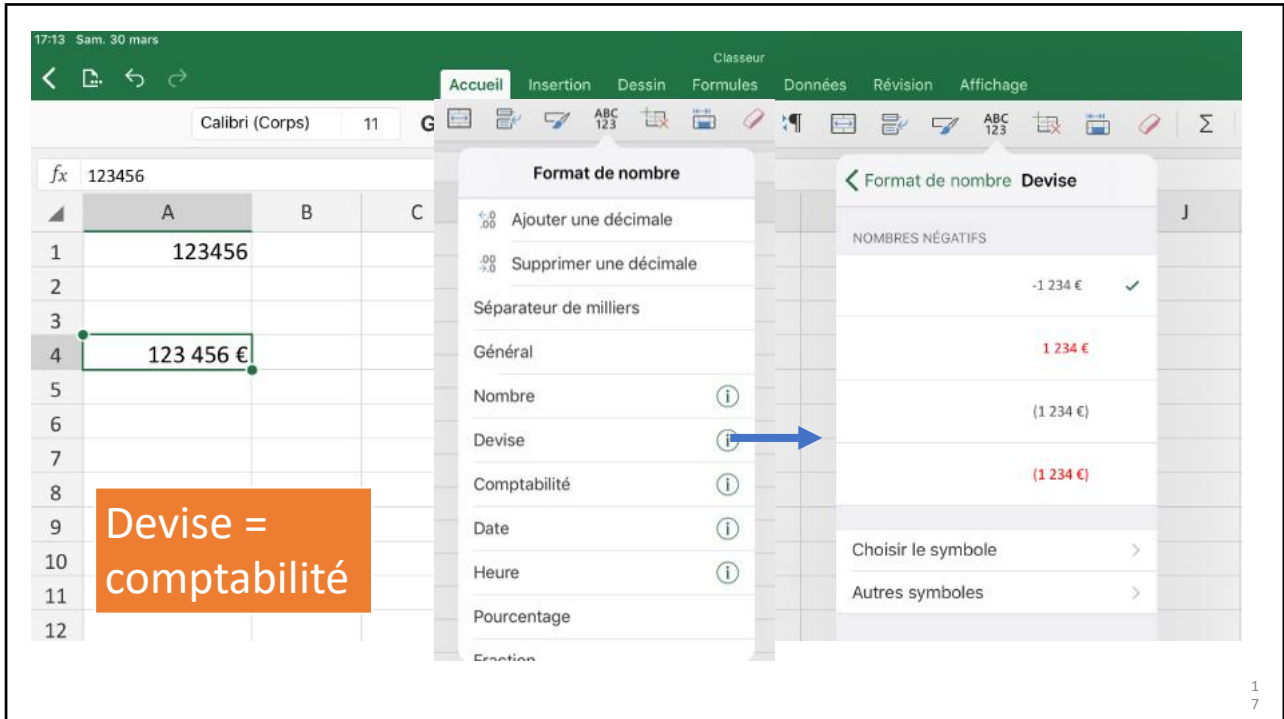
17:13 Sam. 30 mars

Classeur

Accueil Insertion Dessin Formules Données Révision Affichage

Calibri (Corps) 11 G

ABC 123

ABC 123

Σ

$fx$ 123456

| | A | B | C |
|---|---|---|---|
| 1 | 123456 | | |
| 2 | | | |
| 3 | | | |
| 4 | 123 456 € | | |
| 5 | | | |
| 6 | | | |
| 7 | | | |
| 8 | | | |
| 9 | | | |
| 10 | | | |
| 11 | | | |
| 12 | | | |

J

Devise = comptabilité

Format de nombre

Ajouter une décimale

Supprimer une décimale

Séparateur de milliers

Général

Nombre

Devise

Comptabilité

Date

Heure

Pourcentage

Fraction

Format de nombre Devise

NOMBRES NÉGATIFS

-1 234 €

1 234 €

(1 234 €)

(1 234 €)

Choisir le symbole

Autres symboles

17